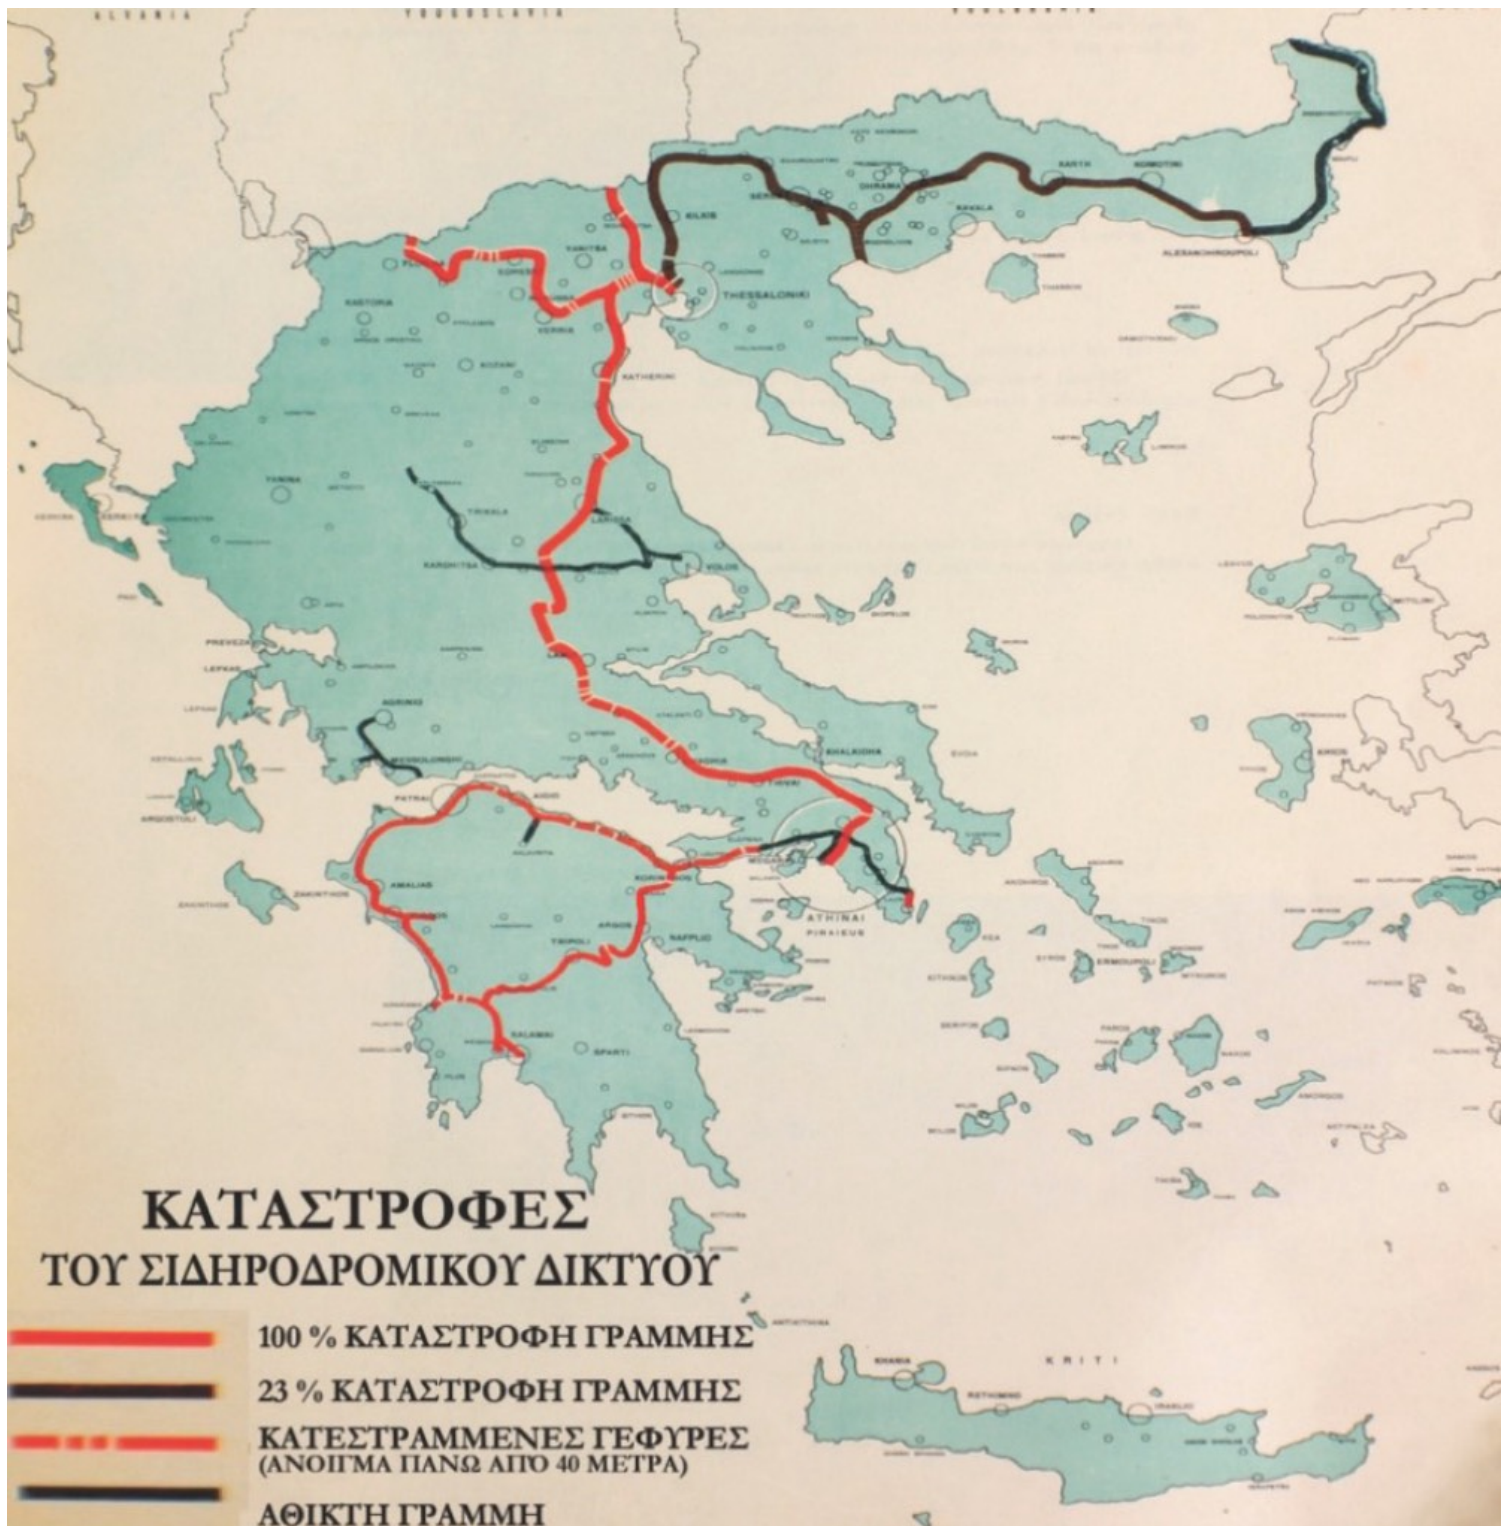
ALBANIA

YUGOSLAVIA

KILKIS

SERRES

DRAMA

XANTHI

KOMOTINI

KAVALA

ALEXANDROUPOLI

FLORINA

EDESSA

VERRIA

THESSALONIKI

KASTORIA

KOZANI

KATERINI

TRIKALA

LARISSA

KARDHITSA

VOLOS

PREVEZA

LEFKAS

AGRINIO

MESSOLONGHI

KHALKIDHA

THIVAI

PATRAI

AIGION

KORINTHOS

ARGOSTOLI

AMALIAS

ARGOS

NAFPLIO

TRIPOLI

KALAMAI

SPARTI

ATHINAI

PIRAIEUS

ERMOUPOLI

KRITI

KHANIA

RETHIMNO

IRAKLIO

ΚΑΤΑΣΤΡΟΦΕΣ
ΤΟΥ ΣΙΔΗΡΟΔΡΟΜΙΚΟΥ ΔΙΚΤΥΟΥ

100 % ΚΑΤΑΣΤΡΟΦΗ ΓΡΑΜΜΗΣ

23 % ΚΑΤΑΣΤΡΟΦΗ ΓΡΑΜΜΗΣ

ΚΑΤΕΣΤΡΑΜΜΕΝΕΣ ΓΕΦΥΡΕΣ
(ΑΝΟΙΓΜΑ ΠΑΝΩ ΑΠΟ 40 ΜΕΤΡΑ)

ΑΘΙΚΤΗ ΓΡΑΜΜΗ